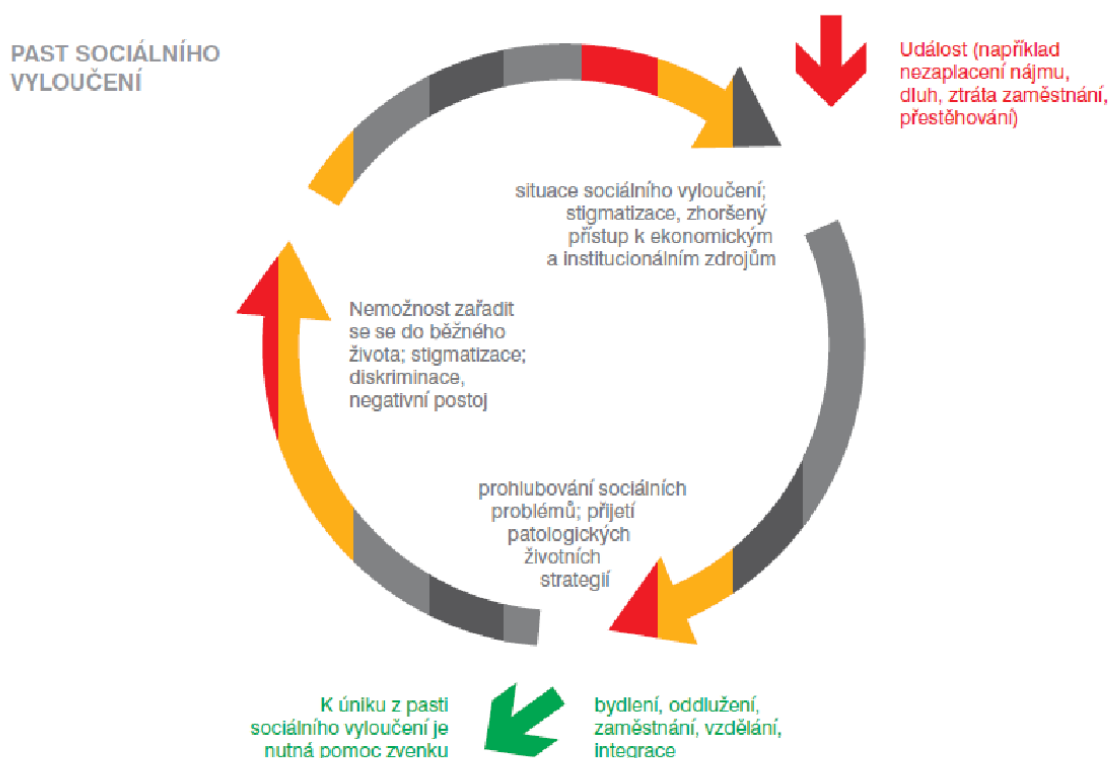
PAST SOCIÁLNÍHO VYLOUČENÍ

Událost (například nezaplacení nájmu, dluh, ztráta zaměstnání, přestěhování)

situace sociálního vyloučení; stigmatizace, zhoršený přístup k ekonomickým a institucionálním zdrojům

Nemožnost zařadit se se do běžného života; stigmatizace; diskriminace, negativní postoj

prohlubování sociálních problémů; přijetí patologických životních strategií

K úniku z pasti sociálního vyloučení je nutná pomoc zvenku

bydlení, oddlužení, zaměstnání, vzdělání, integrace